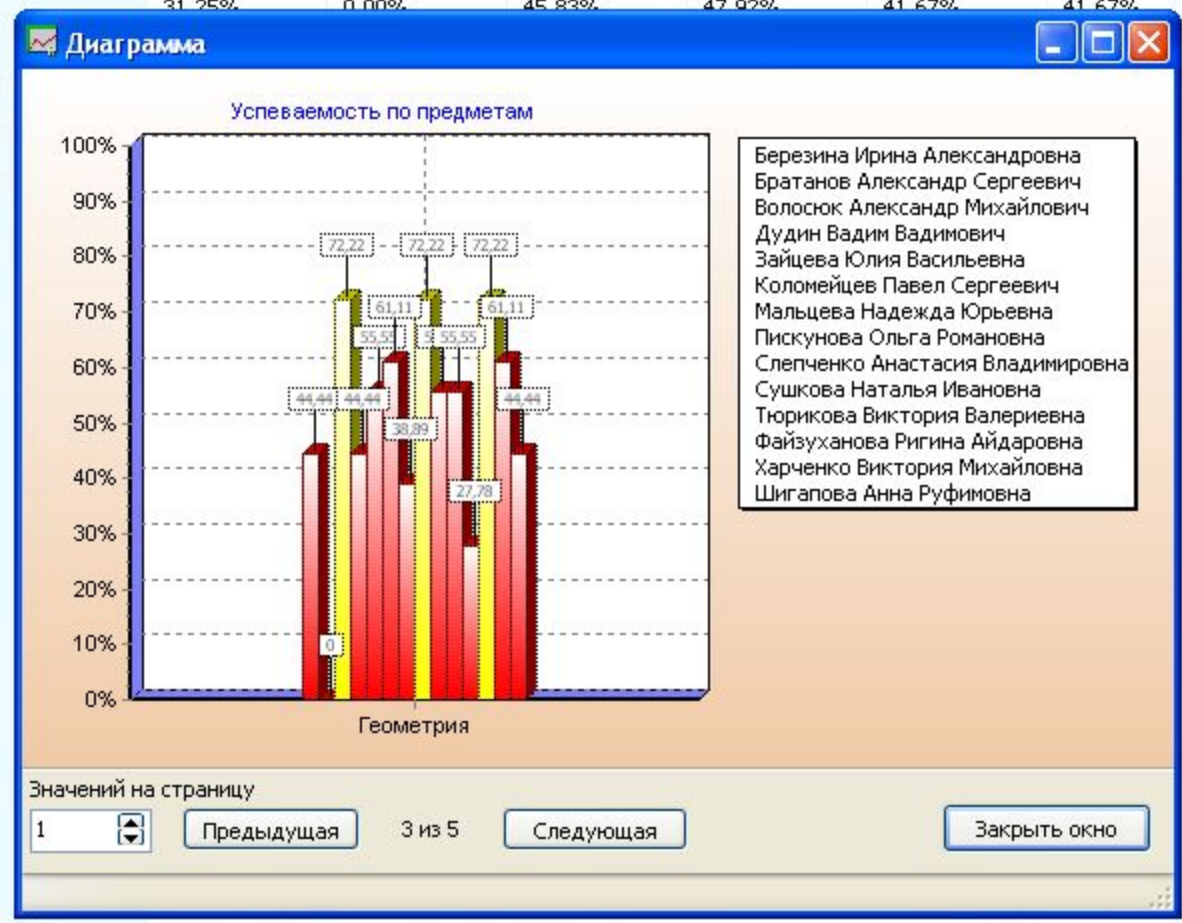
31,25%   0,00%   45,83%   47,92%   41,67%   41,67%

Диаграмма

Успеваемость по предметам

100%
90%
80%
70%
60%
50%
40%
30%
20%
10%
0%

44,44
0
72,22
44,44
55,55
61,11
38,89
72,22
3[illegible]
55,55
27,78
72,22
61,11
44,44

Геометрия

Березина Ирина Александровна
Братанов Александр Сергеевич
Волосюк Александр Михайлович
Дудин Вадим Вадимович
Зайцева Юлия Васильевна
Коломейцев Павел Сергеевич
Мальцева Надежда Юрьевна
Пискунова Ольга Романовна
Слепченко Анастасия Владимировна
Сушкова Наталья Ивановна
Тюрикова Виктория Валериевна
Файзуханова Ригина Айдаровна
Харченко Виктория Михайловна
Шигапова Анна Руфимовна

Значений на страницу
1
Предыдущая
3 из 5
Следующая
Закрыть окно